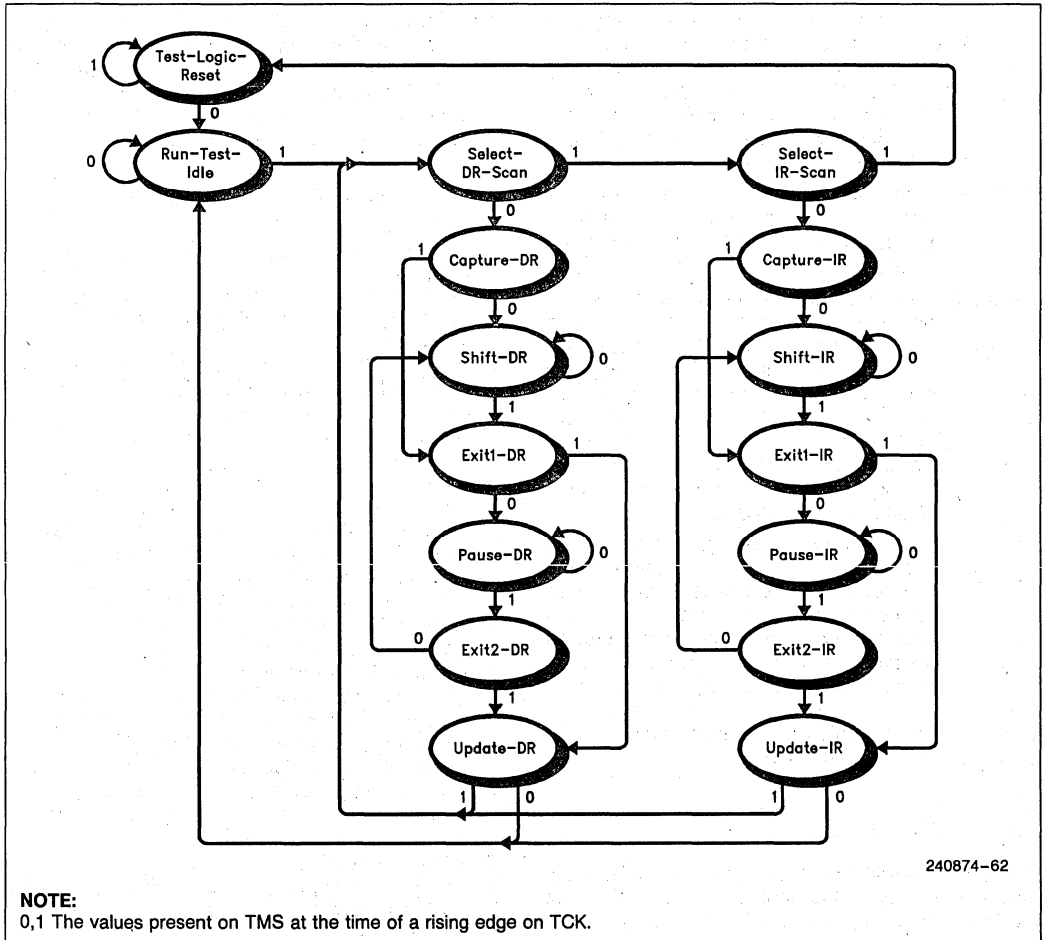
1 Test-Logic-Reset
0
0 Run-Test-Idle 1
Select-DR-Scan 1
Select-IR-Scan 1
0
0
1 Capture-DR
1 Capture-IR
0
0
Shift-DR 0
Shift-IR 0
1
1
Exit1-DR 1
Exit1-IR 1
0
0
Pause-DR 0
Pause-IR 0
1
1
0 Exit2-DR
0 Exit2-IR
1
1
Update-DR
Update-IR
1 0
1 0

240874-62

NOTE:
0,1 The values present on TMS at the time of a rising edge on TCK.